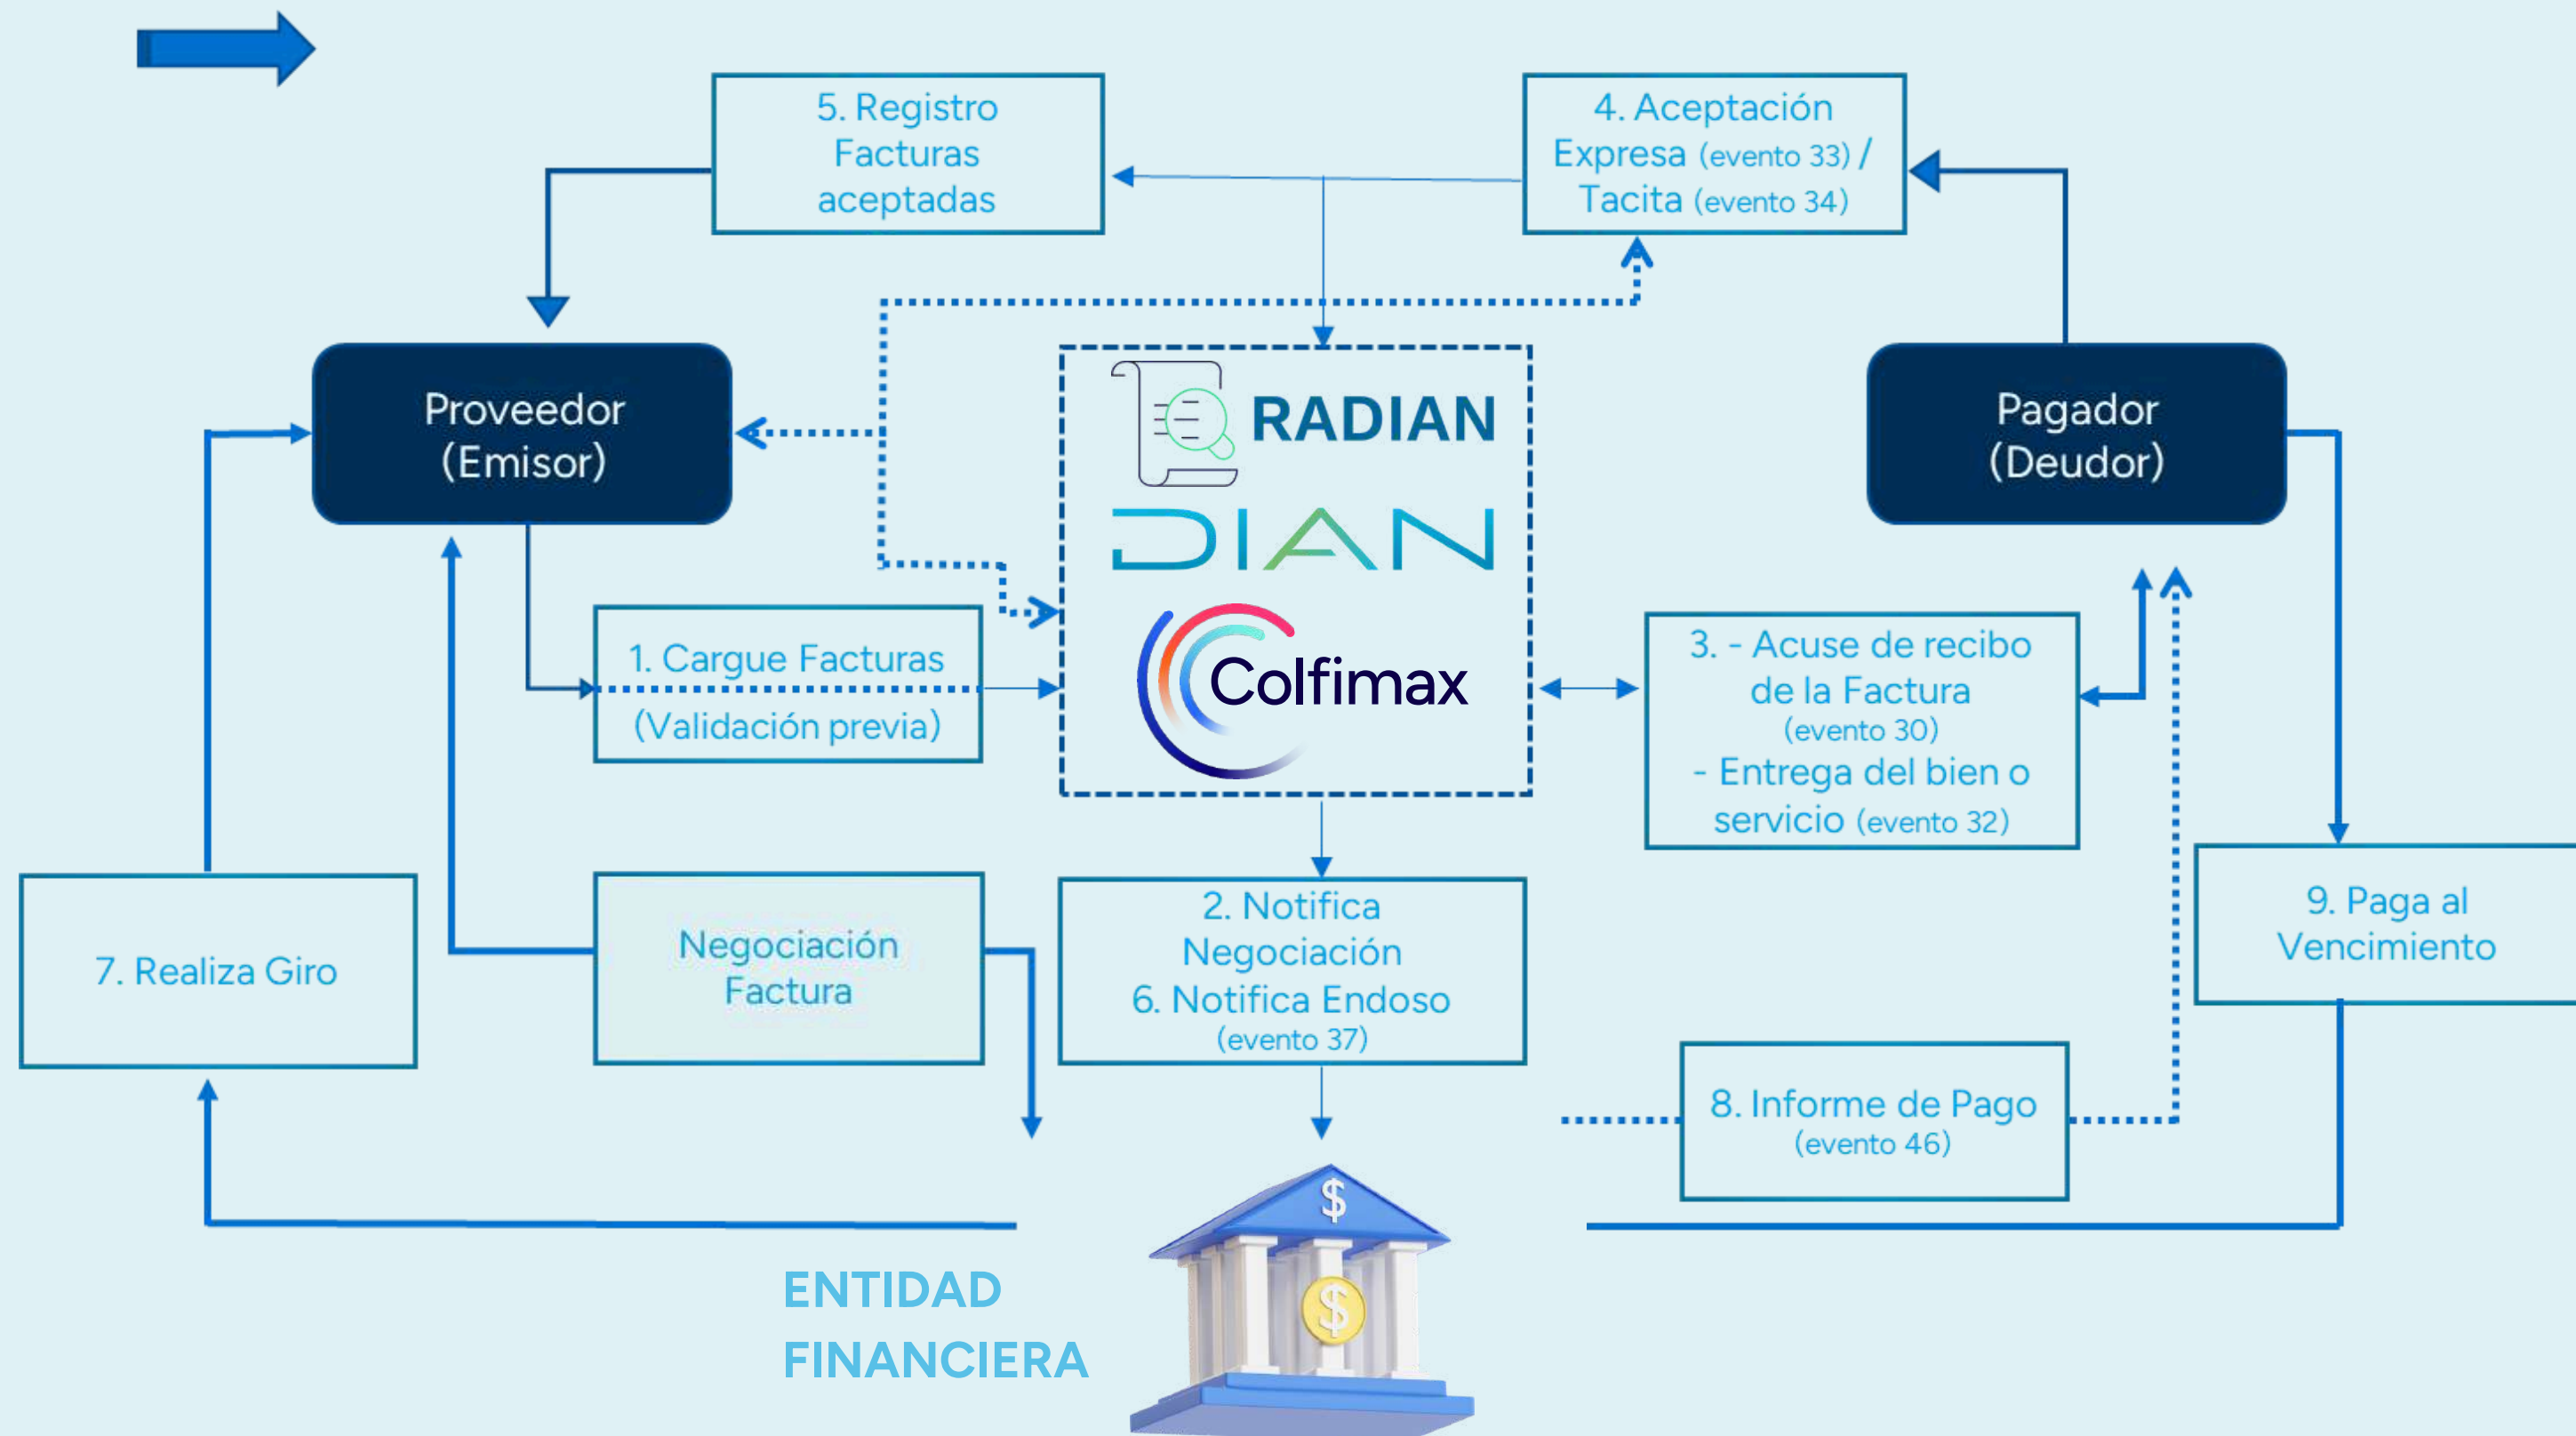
5. Registro Facturas aceptadas

4. Aceptación Expresa (evento 33) / Tacita (evento 34)

Proveedor (Emisor)

RADIAN

DIAN

Colfimax

Pagador (Deudor)

1. Cargue Facturas

(Validación previa)

3. - Acuse de recibo de la Factura (evento 30)
- Entrega del bien o servicio (evento 32)

7. Realiza Giro

Negociación Factura

2. Notifica Negociación
6. Notifica Endoso (evento 37)

9. Paga al Vencimiento

8. Informe de Pago (evento 46)

ENTIDAD FINANCIERA

$

$